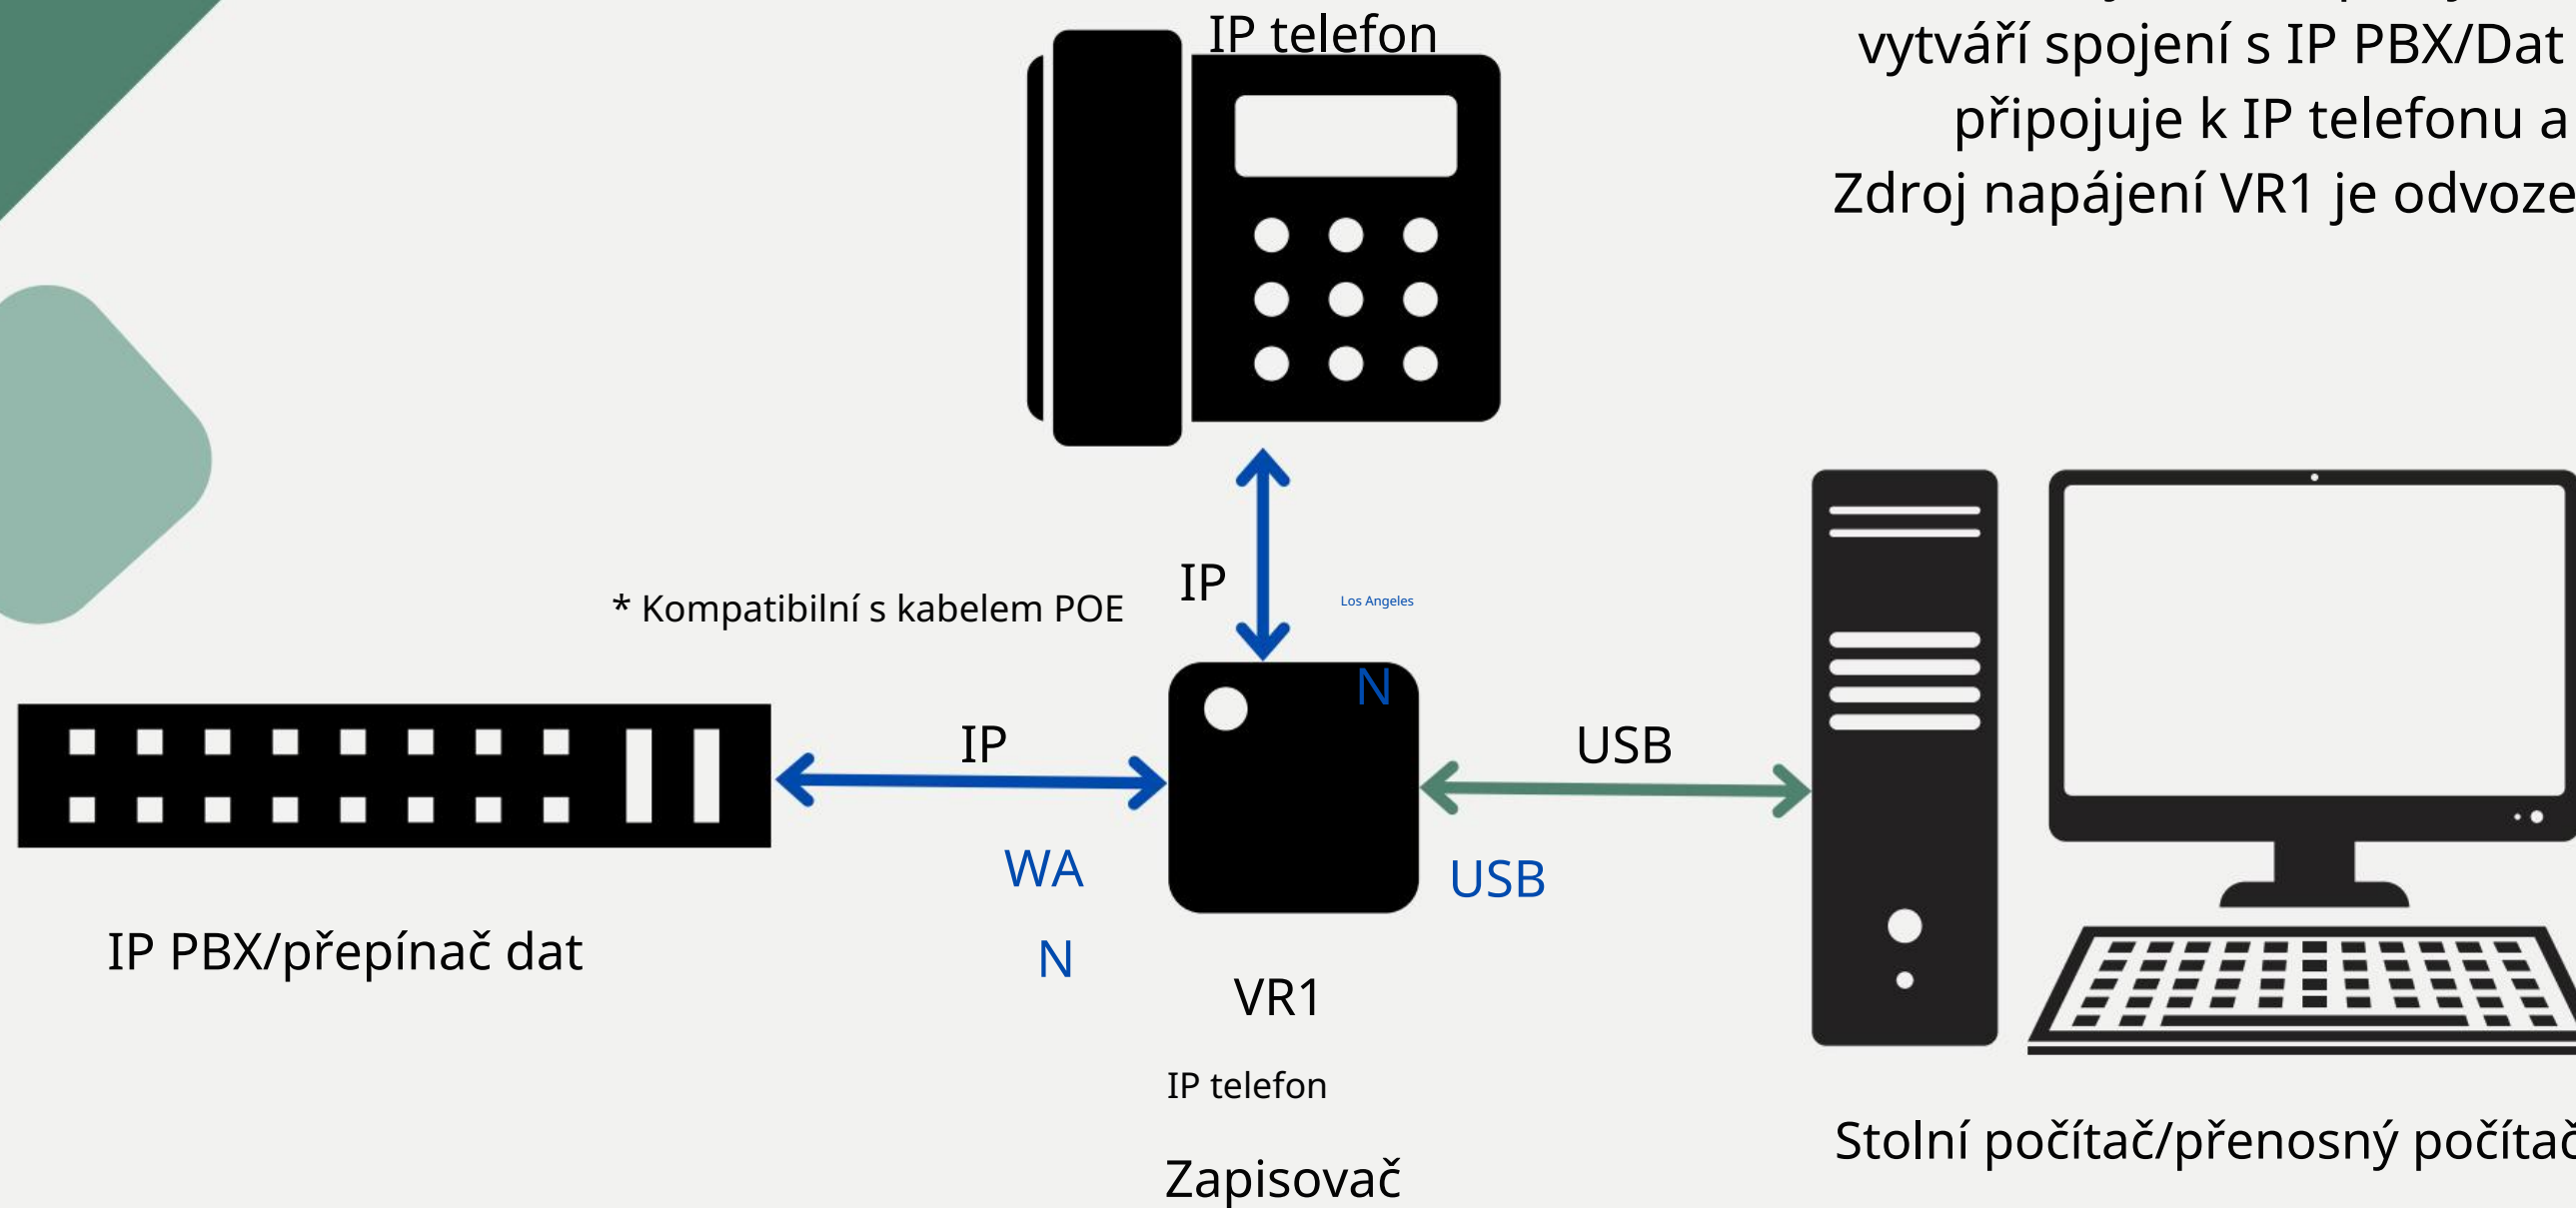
vytváří spojení s IP PBX/Dat
připojuje k IP telefonu a
Zdroj napájení VR1 je odvoze

IP telefon

IP

Los Angeles

* Kompatibilní s kabelem POE

N

IP

USB

WA

USB

IP PBX/přepínač dat

N

VR1

IP telefon

Zapisovač

Stolní počítač/přenosný počítač